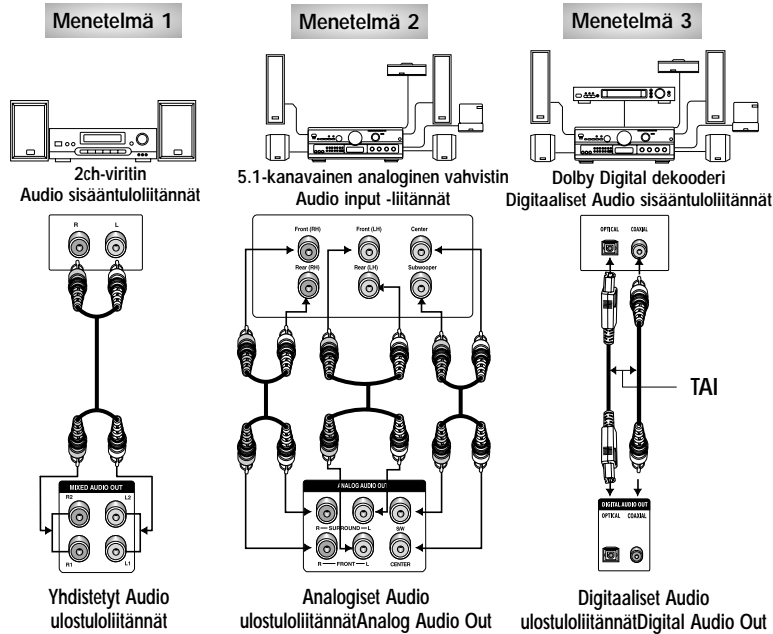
Menetelmä 1

2ch-viritin
Audio sisääntuloliitännät

R L

MIXED AUDIO OUT
R2 L2
R1 L1

Yhdistetyt Audio ulostuloliitännät

Menetelmä 2

5.1-kanavainen analoginen vahvistin
Audio input -liitännät

Front (RH) Front (LH) Center
Rear (RH) Rear (LH) Subwoofer

ANALOG AUDIO OUT
R — SURROUND — L SW
R — FRONT — L CENTER

Analogiset Audio ulostuloliitännätAnalog Audio Out

Menetelmä 3

Dolby Digital dekooderi
Digitaaliset Audio sisääntuloliitännät

OPTICAL COAXIAL

TAI

DIGITAL AUDIO OUT
OPTICAL COAXIAL

Digitaaliset Audio ulostuloliitännätDigital Audio Out